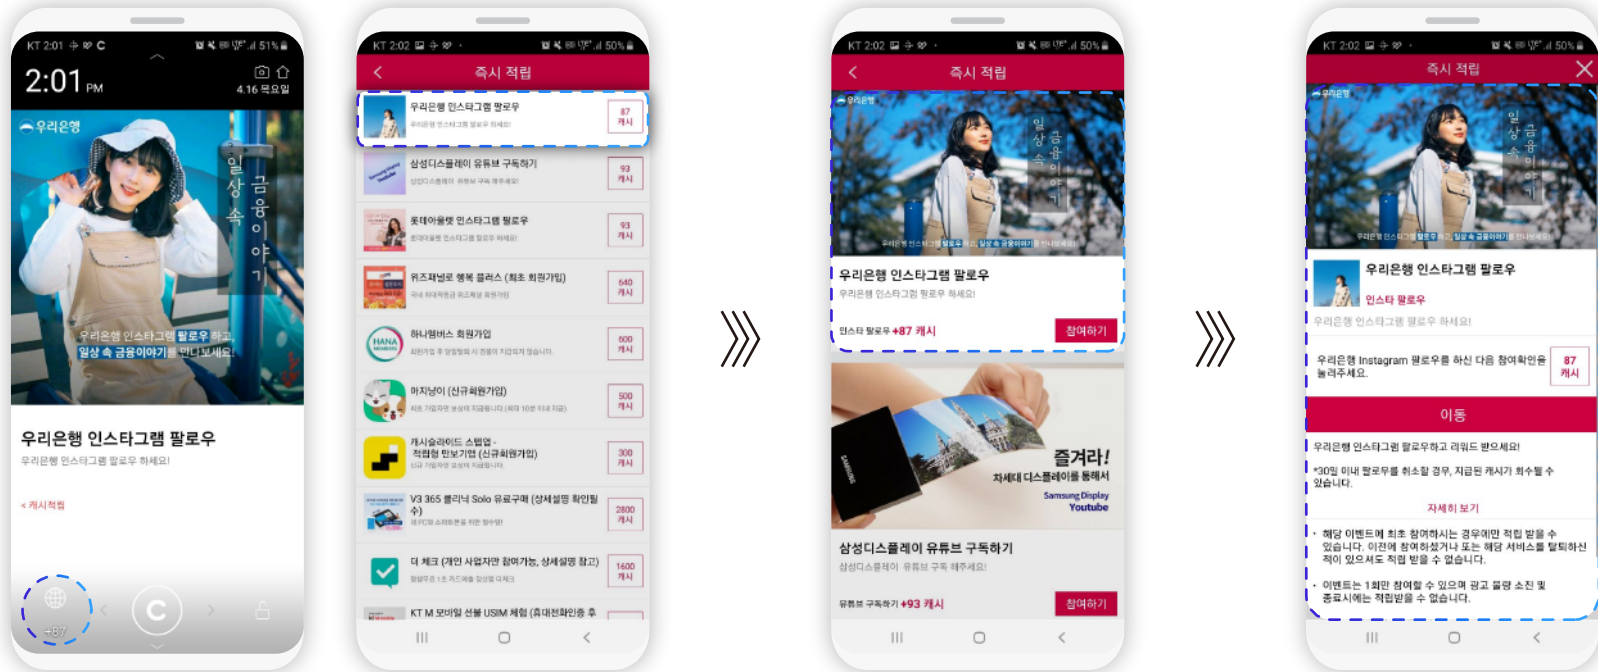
KT 2:01
51%
2:01 PM
4.16 목요일
우리은행
일상 속 금융이야기
우리은행 인스타그램 팔로우 하고, 일상 속 금융이야기를 만나보세요!
우리은행 인스타그램 팔로우
우리은행 인스타그램 팔로우 하세요!
< 캐시적립
+87

KT 2:02
50%
< 즉시 적립
우리은행 인스타그램 팔로우
우리은행 인스타그램 팔로우 하세요!
87 캐시
삼성디스플레이 유튜브 구독하기
삼성디스플레이 유튜브 구독 해주세요!
93 캐시
롯데아울렛 인스타그램 팔로우
롯데아울렛 인스타그램 팔로우 하세요!
93 캐시
위즈패널로 행복 플러스 (최초 회원가입)
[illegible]
640 캐시
하나멤버스 회원가입
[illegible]
600 캐시
마지냥이 (신규회원가입)
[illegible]
500 캐시
캐시슬라이드 스텝업 - 적립형 틴보기앱 (신규회원가입)
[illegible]
300 캐시
V3 365 클리닉 Solo 유료구매 (상세설명 확인필수)
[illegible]
2800 캐시
더 체크 (개인 사업자만 참여가능, 상세설명 참고)
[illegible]
1600 캐시
KT M 모바일 선불 USIM 체험 (휴대전화인증 후

KT 2:02
50%
< 즉시 적립
우리은행
일상 속 금융이야기
우리은행 인스타그램 팔로우
우리은행 인스타그램 팔로우 하세요!
인스타 팔로우 +87 캐시
참여하기
즐겨라!
차세대 디스플레이를 통해서
Samsung Display Youtube
SAMSUNG
삼성디스플레이 유튜브 구독하기
삼성디스플레이 유튜브 구독 해주세요!
유튜브 구독하기 +93 캐시
참여하기

KT 2:02
50%
즉시 적립
우리은행
일상 속 금융이야기
우리은행 인스타그램 팔로우
인스타 팔로우
우리은행 인스타그램 팔로우 하세요!
우리은행 Instagram 팔로우를 하신 다음 참여확인을 눌러주세요.
87 캐시
이동
우리은행 인스타그램 팔로우하고 리워드 받으세요!
*30일 이내 팔로우를 취소할 경우, 지급된 캐시가 회수될 수 있습니다.
자세히 보기
• 해당 이벤트에 최초 참여하시는 경우에만 적립 받을 수 있습니다. 이전에 참여하셨거나 또는 해당 서비스를 탈퇴하신 적이 있으셔도 적립 받을 수 없습니다.
• 이벤트는 1회만 참여할 수 있으며 광고 물량 소진 및 종료시에는 적립받을 수 없습니다.